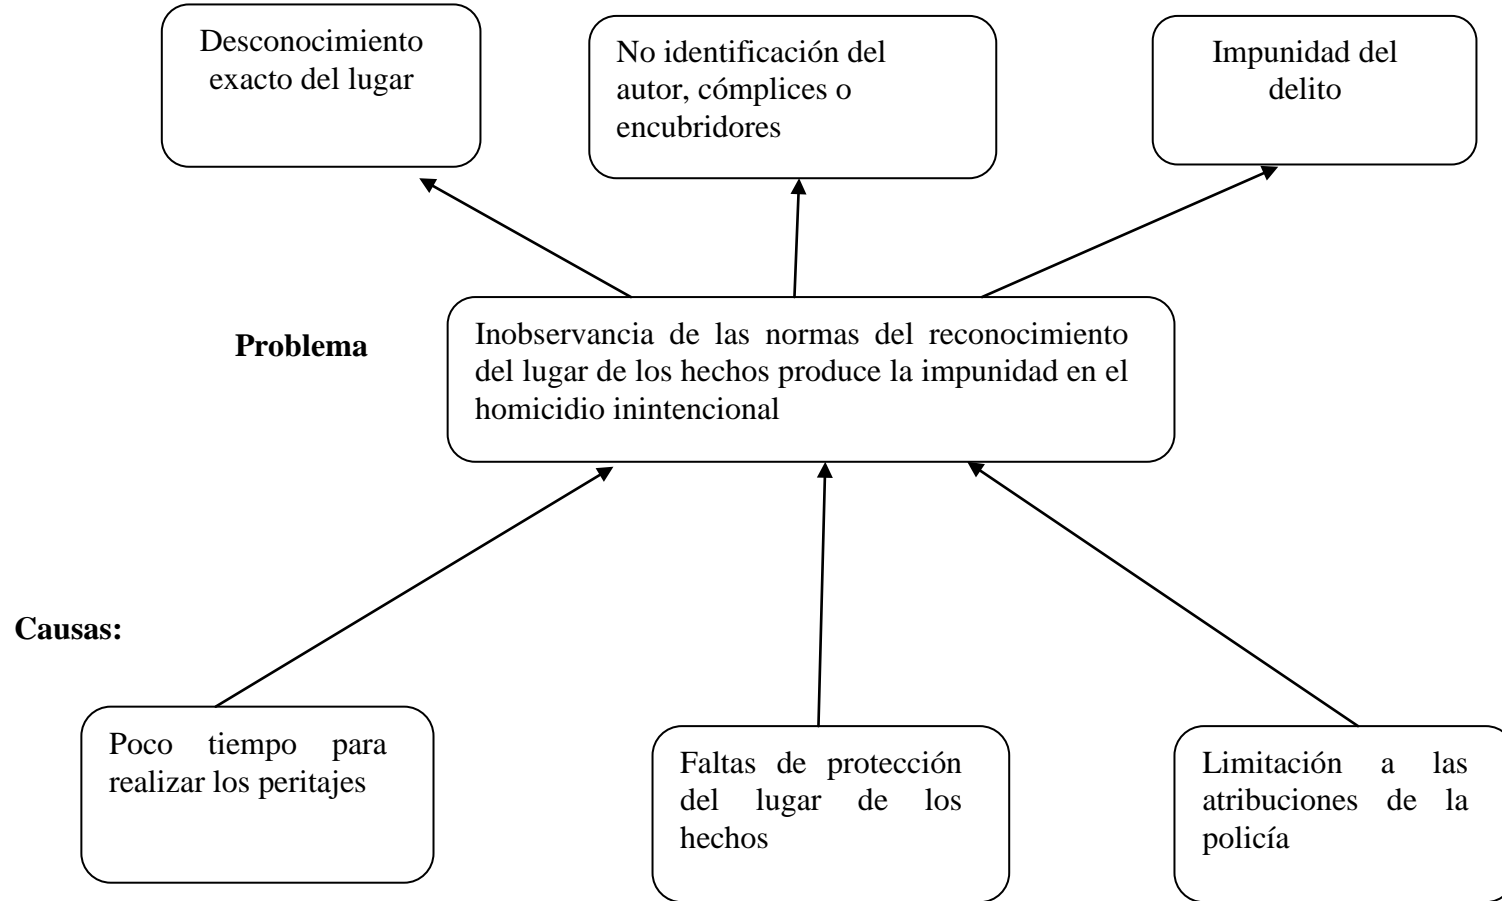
Desconocimiento exacto del lugar

No identificación del autor, cómplices o encubridores

Impunidad del delito

Problema

Inobservancia de las normas del reconocimiento del lugar de los hechos produce la impunidad en el homicidio inintencional

Causas:

Poco tiempo para realizar los peritajes

Faltas de protección del lugar de los hechos

Limitación a las atribuciones de la policía